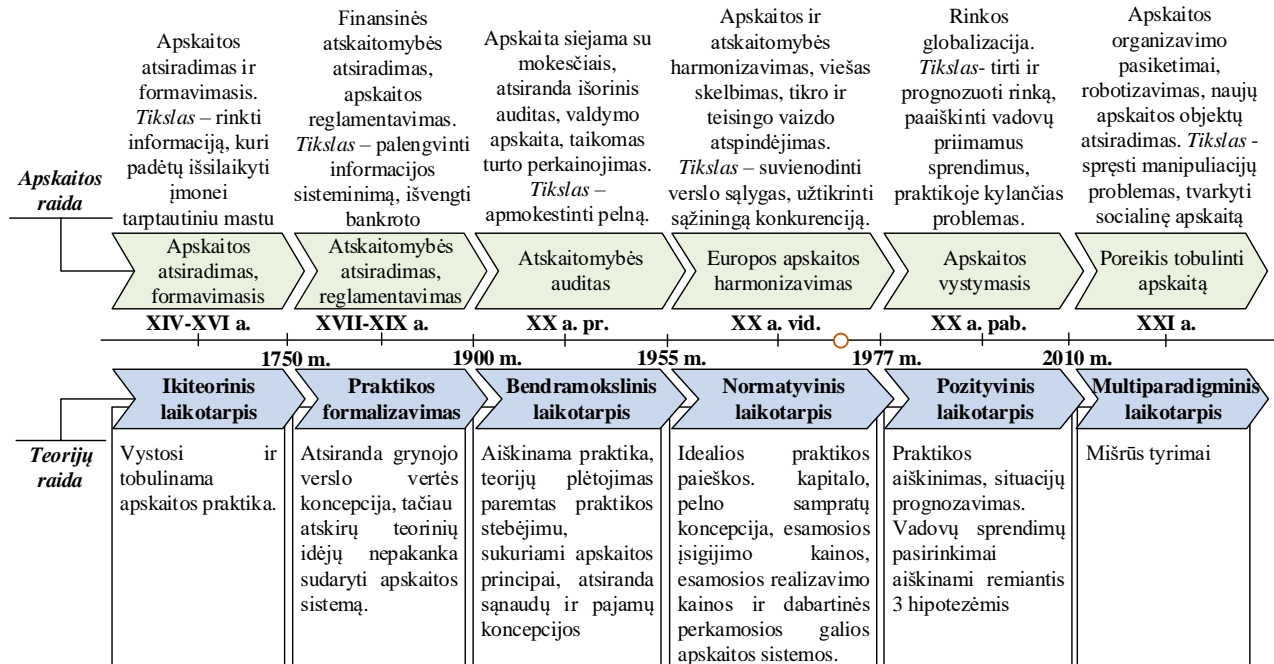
Apskaitos atsiradimas ir formavimasis. *Tikslas* – rinkti informaciją, kuri padėtų išsilaikyti įmonei tarptautiniu mastu

Finansinės atskaitomybės atsiradimas, apskaitos reglamentavimas. *Tikslas* – palengvinti informacijos sisteminimą, išvengti bankroto

Apskaita siejama su mokesčiais, atsiranda išorinis auditas, valdymo apskaita, taikomas turto perkainojimas. *Tikslas* – apmokestinti pelną.

Apskaitos ir atskaitomybės harmonizavimas, viešas skelbimas, tikro ir teisingo vaizdo atspindėjimas. *Tikslas* – suvienodinti verslo sąlygas, užtikrinti sąžiningą konkurenciją.

Rinkos globalizacija. *Tikslas*- tirti ir prognozuoti rinką, paaiškinti vadovų priimamus sprendimus, praktikoje kylančias problemas.

Apskaitos organizavimo pasiketimai, robotizavimas, naujų apskaitos objektų atsiradimas. *Tikslas* - spręsti manipuliacijų problemas, tvarkyti socialinę apskaitą

*Apskaitos raida*

Apskaitos atsiradimas, formavimasis

Atskaitomybės atsiradimas, reglamentavimas

Atskaitomybės auditas

Europos apskaitos harmonizavimas

Apskaitos vystymasis

Poreikis tobulinti apskaitą

**XIV-XVI a.** **XVII-XIX a.** **XX a. pr.** **XX a. vid.** **XX a. pab.** **XXI a.**

**1750 m.** **1900 m.** **1955 m.** **1977 m.** **2010 m.**

**Ikiteorinis laikotarpis**

**Praktikos formalizavimas**

**Bendramokslinis laikotarpis**

**Normatyvinis laikotarpis**

**Pozityvinis laikotarpis**

**Multiparadigminis laikotarpis**

*Teorijų raida*

Vystosi ir tobulinama apskaitos praktika.

Atsiranda grynojo verslo vertės koncepcija, tačiau atskirų teorinių idėjų nepakanka sudaryti apskaitos sistemą.

Aiškinama praktika, teorijų plėtojimas paremtas praktikos stebėjimu, sukuriami apskaitos principai, atsiranda sąnaudų ir pajamų koncepcijos

Idealios praktikos paieškos. kapitalo, pelno sampratų koncepcija, esamosios įsigijimo kainos, esamosios realizavimo kainos ir dabartinės perkamosios galios apskaitos sistemos.

Praktikos aiškinimas, situacijų prognozavimas. Vadovų sprendimų pasirinkimai aiškinami remiantis 3 hipotezėmis

Mišrūs tyrimai